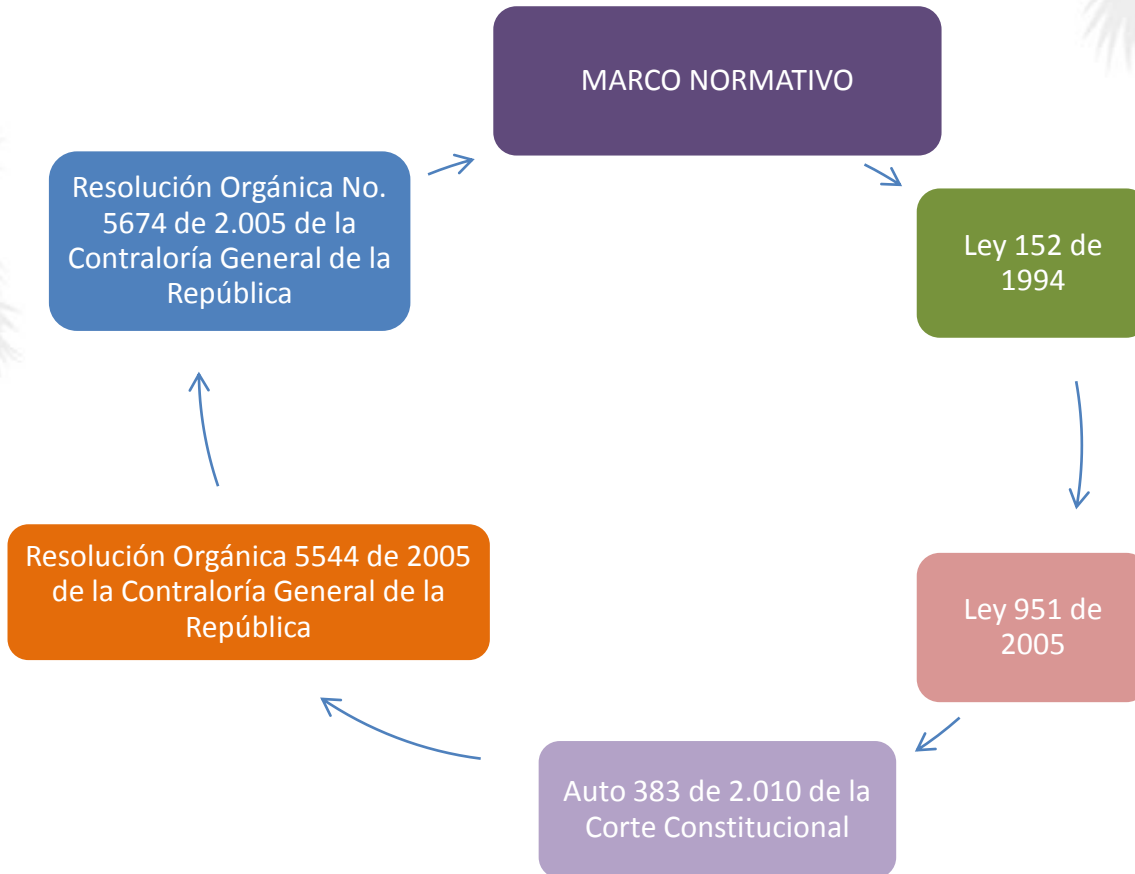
MARCO NORMATIVO

Ley 152 de 1994

Ley 951 de 2005

Auto 383 de 2.010 de la Corte Constitucional

Resolución Orgánica 5544 de 2005 de la Contraloría General de la República

Resolución Orgánica No. 5674 de 2.005 de la Contraloría General de la República